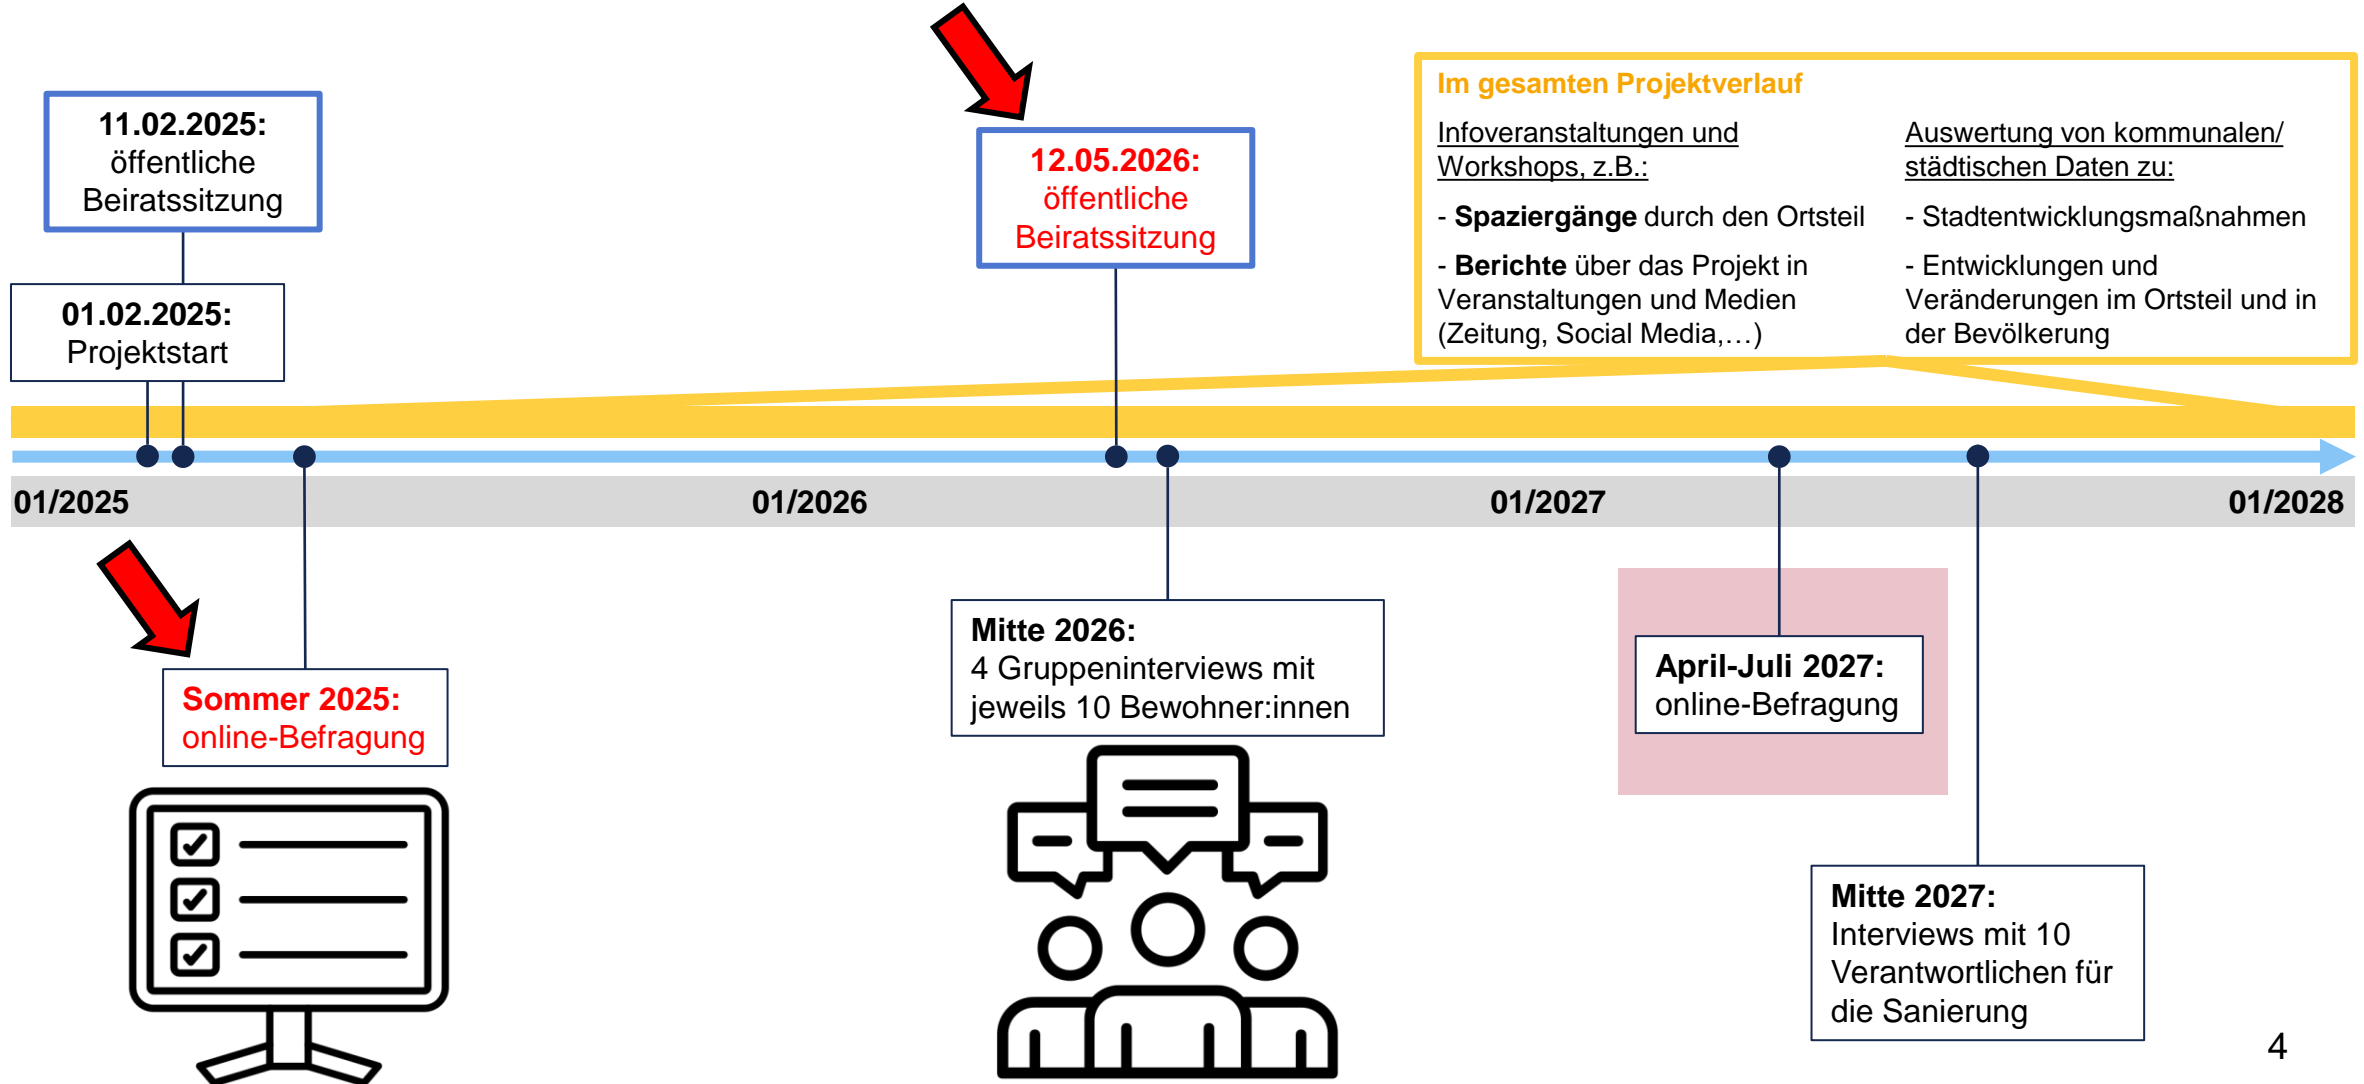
11.02.2025: öffentliche Beiratssitzung

01.02.2025: Projektstart

12.05.2026: öffentliche Beiratssitzung

Im gesamten Projektverlauf

Infoveranstaltungen und Workshops, z.B.:

- **Spaziergänge** durch den Ortsteil

- **Berichte** über das Projekt in Veranstaltungen und Medien (Zeitung, Social Media,…)

Auswertung von kommunalen/ städtischen Daten zu:

- Stadtentwicklungsmaßnahmen

- Entwicklungen und Veränderungen im Ortsteil und in der Bevölkerung

01/2025

01/2026

01/2027

01/2028

Sommer 2025: online-Befragung

Mitte 2026: 4 Gruppeninterviews mit jeweils 10 Bewohner:innen

April-Juli 2027: online-Befragung

Mitte 2027: Interviews mit 10 Verantwortlichen für die Sanierung

4